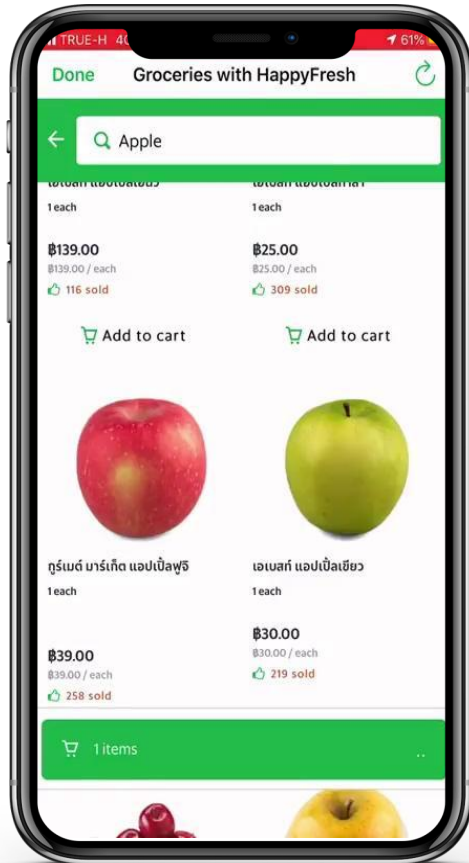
TRUE-H 4G

61%

Done

Groceries with HappyFresh

Apple

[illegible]

1 each

฿139.00
฿139.00 / each
116 sold

Add to cart

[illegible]

1 each

฿25.00
฿25.00 / each
309 sold

Add to cart

กูร์เมต์ มาร์เก็ต แอปเปิ้ลฟูจิ

1 each

฿39.00
฿39.00 / each
258 sold

เอเบสท์ แอปเปิ้ลเขียว

1 each

฿30.00
฿30.00 / each
219 sold

1 items

..